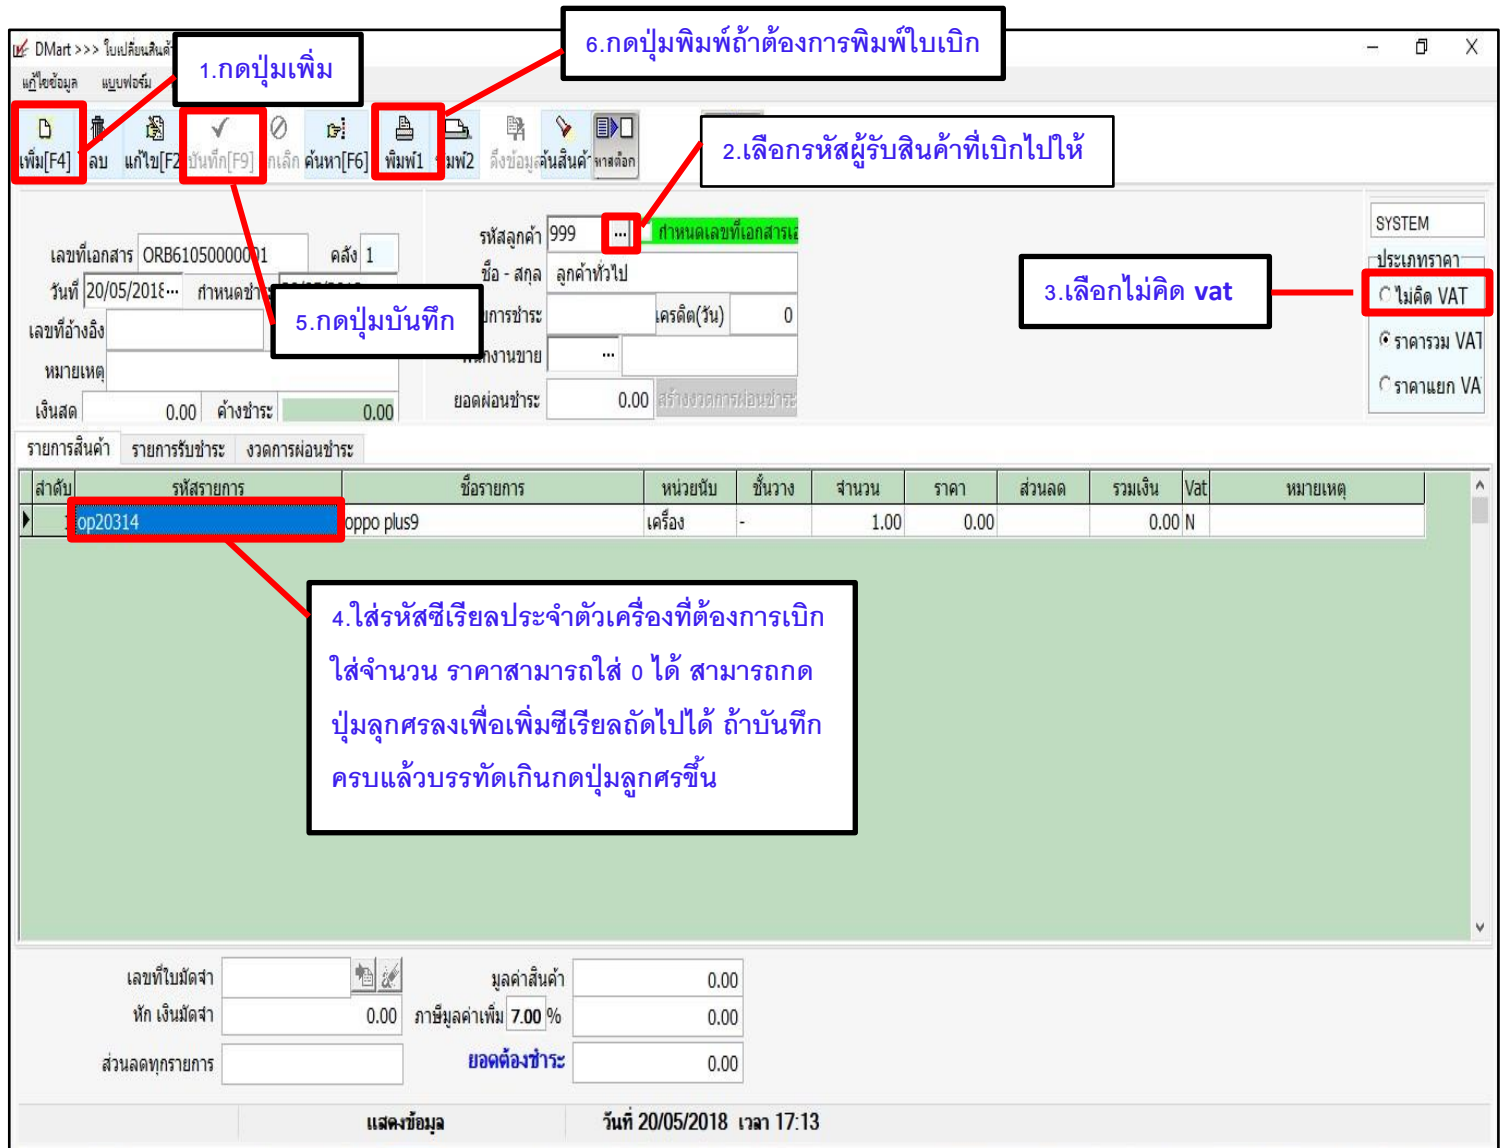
DMart >>> ใบเปลี่ยนสินค้า

แก้ไขข้อมูล แบบฟอร์ม

1.กดปุ่มเพิ่ม

6.กดปุ่มพิมพ์ถ้าต้องการพิมพ์ใบเบิก

เพิ่ม[F4] ลบ แก้ไข[F2] บันทึก[F9] ยกเลิก ค้นหา[F6] พิมพ์1 พิมพ์2 ดึงข้อมูล ค้นสินค้า หาสต๊อก

2.เลือกรหัสผู้รับสินค้าที่เบิกไปให้

SYSTEM

เลขที่เอกสาร ORB61050000001 คลัง 1

รหัสลูกค้า 999 ... กำหนดเลขที่เอกสารเอ

วันที่ 20/05/2018 กำหนดชำระ

ชื่อ - สกุล ลูกค้าทั่วไป

3.เลือกไม่คิด vat

ประเภทราคา

ไม่คิด VAT

5.กดปุ่มบันทึก

เลขที่อ้างอิง

การชำระ เครดิต(วัน) 0

ราคารวม VAT

หมายเหตุ

พนักงานขาย ...

ราคาแยก VA

เงินสด 0.00 ค้างชำระ 0.00

ยอดผ่อนชำระ 0.00 สร้างงวดการผ่อนชำระ

รายการสินค้า รายการรับชำระ งวดการผ่อนชำระ

| ลำดับ | รหัสรายการ | ชื่อรายการ | หน่วยนับ | ชั้นวาง | จำนวน | ราคา | ส่วนลด | รวมเงิน | Vat | หมายเหตุ |
|---|---|---|---|---|---|---|---|---|---|---|
| 1 | op20314 | oppo plus9 | เครื่อง | - | 1.00 | 0.00 | | 0.00 | N | |

4.ใส่รหัสซีเรียลประจำตัวเครื่องที่ต้องการเบิก ใส่จำนวน ราคาสามารถใส่ 0 ได้ สามารถกดปุ่มลูกศรลงเพื่อเพิ่มซีเรียลถัดไปได้ ถ้าบันทึกครบแล้วบรรทัดเกินกดปุ่มลูกศรขึ้น

เลขที่ใบมัดจำ

มูลค่าสินค้า 0.00

หัก เงินมัดจำ 0.00

ภาษีมูลค่าเพิ่ม 7.00 % 0.00

ส่วนลดทุกรายการ

ยอดต้องชำระ 0.00

แสดงข้อมูล

วันที่ 20/05/2018 เวลา 17:13